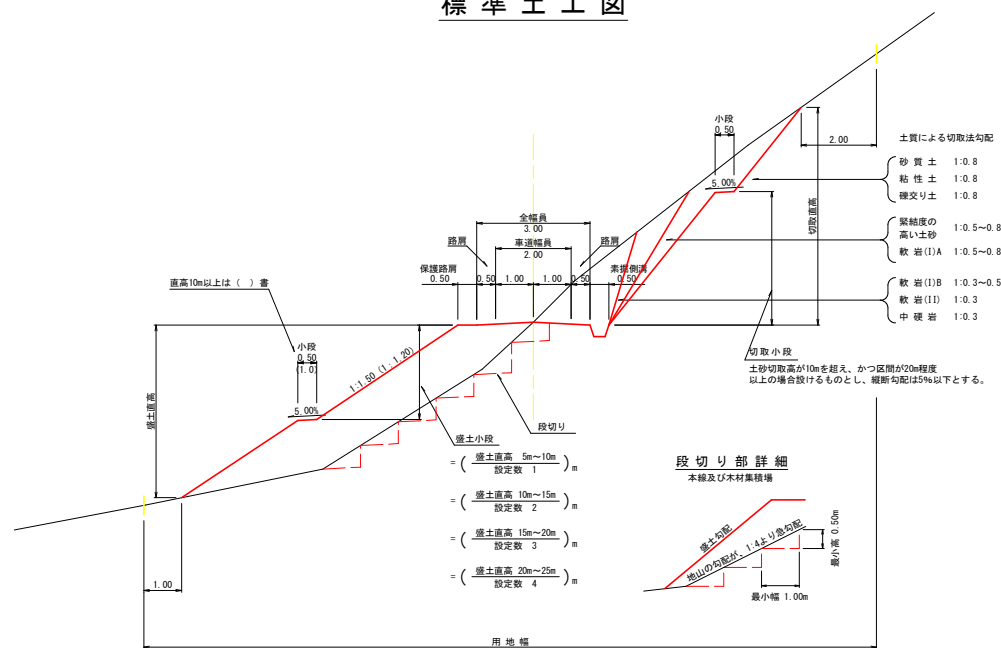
標 準 土 工 図

小段
0.50

2.00

土質による切取法勾配

砂 質 土　1:0.8
粘 性 土　1:0.8
礫交り土　1:0.8

緊結度の高い土砂　1:0.5～0.8
軟 岩(I)A　1:0.5～0.8

軟 岩(I)B　1:0.3～0.5
軟 岩(II)　1:0.3
中 硬 岩　1:0.3

5.00%

切取直高

全幅員
3.00
車道幅員
2.00
路肩
路肩
保護路肩
0.50
0.50　1.00　1.00　0.50
素掘側溝
0.50

直高10m以上は（ ）書

小段
0.50
(1.0)

1:1.50 (1:1.20)

5.00%

盛土直高

段切り

切取小段
土砂切取高が10mを超え、かつ区間が20m程度以上の場合設けるものとし、縦断勾配は5%以下とする。

盛土小段
$=\left(\frac{\text{盛土直高 5m～10m}}{\text{設定数 1}}\right)m$
$=\left(\frac{\text{盛土直高 10m～15m}}{\text{設定数 2}}\right)m$
$=\left(\frac{\text{盛土直高 15m～20m}}{\text{設定数 3}}\right)m$
$=\left(\frac{\text{盛土直高 20m～25m}}{\text{設定数 4}}\right)m$

段 切 り 部 詳 細
本線及び木材集積場

盛土勾配
地山の勾配が、1:4より急勾配
最小高 0.50m
最小幅 1.00m

1.00

用 地 幅